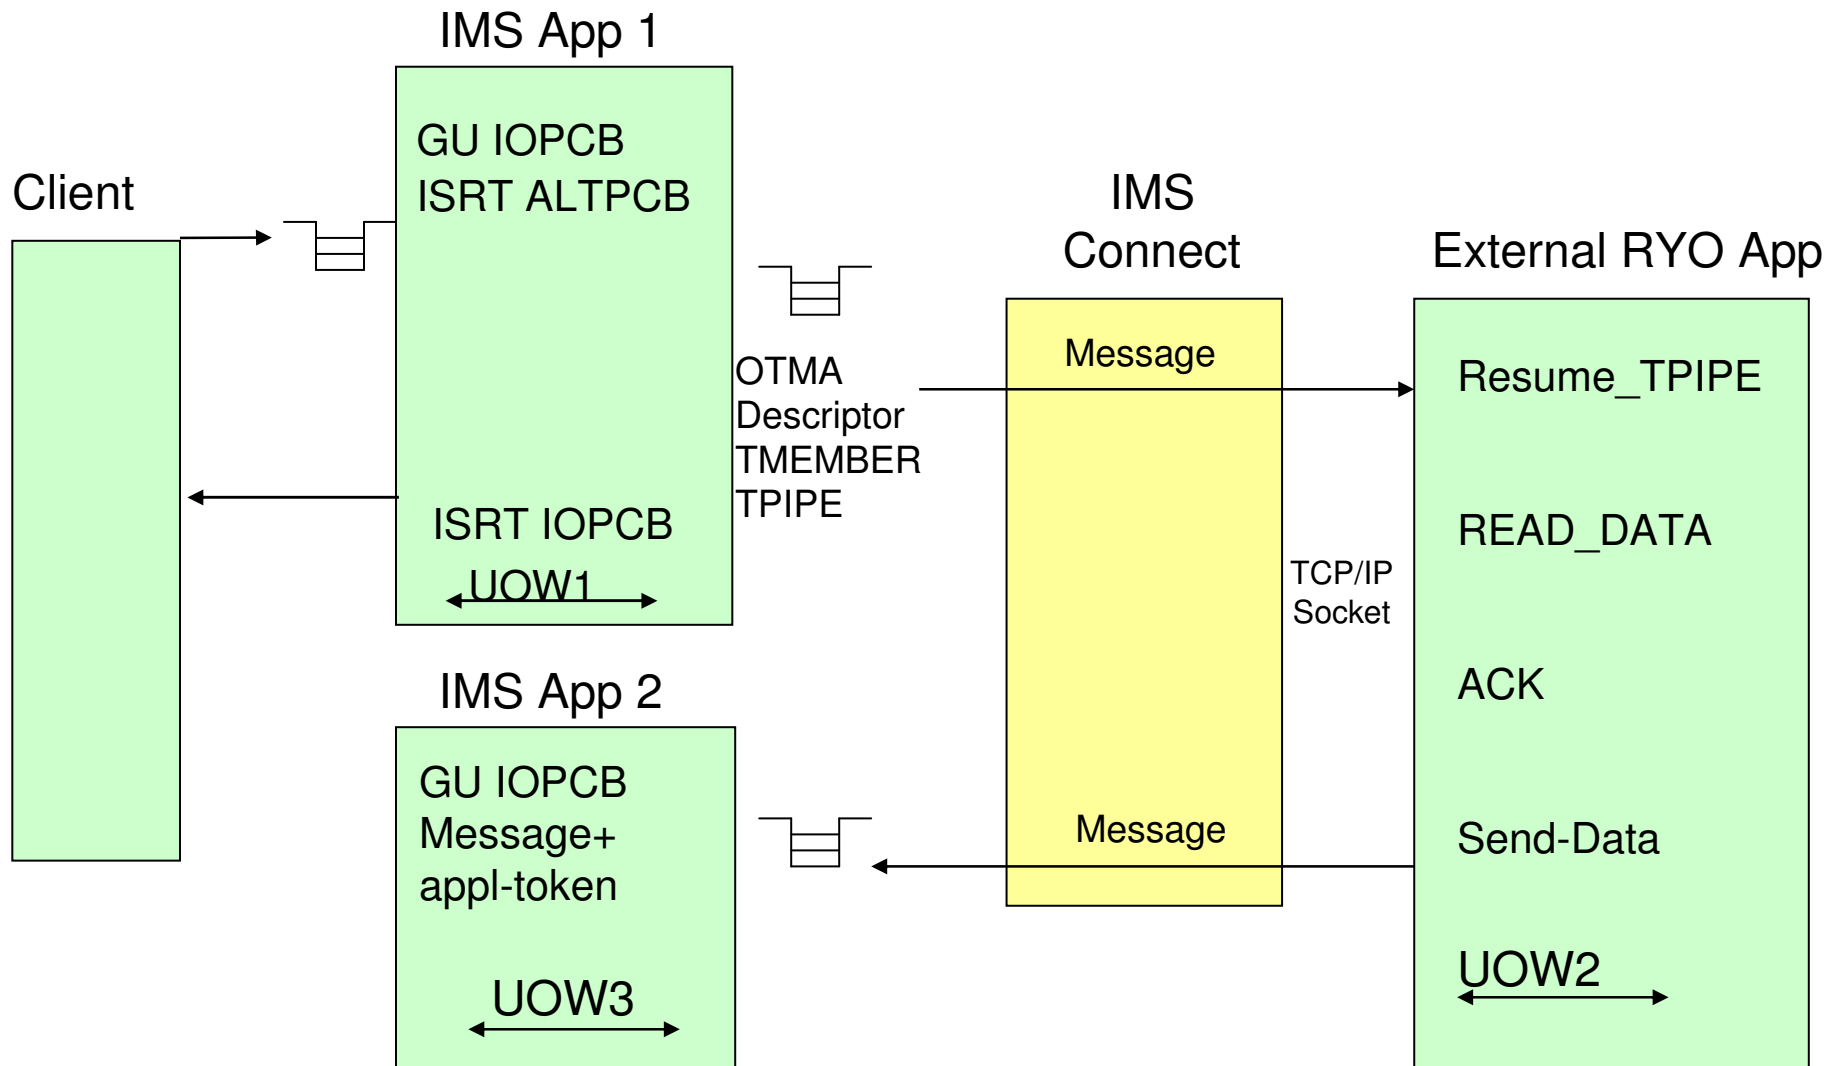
IMS App 1

Client

GU IOPCB
ISRT ALTPCB

ISRT IOPCB
UOW1

OTMA
Descriptor
TMEMBER
TPIPE

IMS
Connect

Message

Message

TCP/IP
Socket

External RYO App

Resume_TPIPE

READ_DATA

ACK

Send-Data

UOW2

IMS App 2

GU IOPCB
Message+
appl-token

UOW3